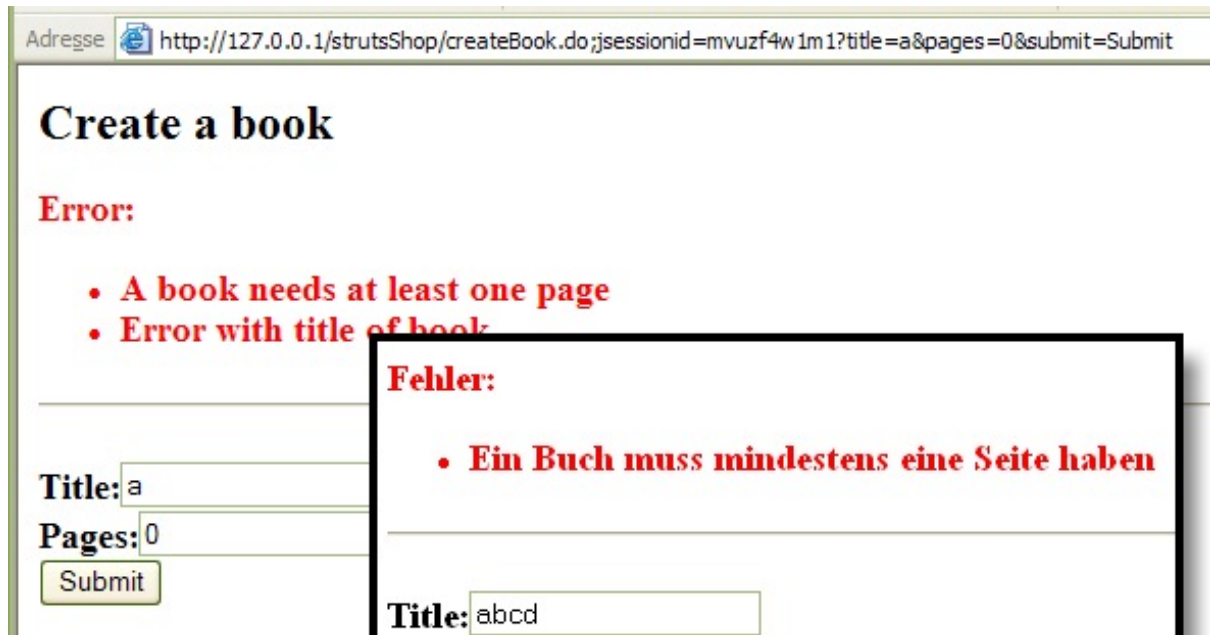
Adresse http://127.0.0.1/strutsShop/createBook.do;jsessionid=mvuzf4w1m1?title=a&pages=0&submit=Submit

Create a book

Error:

- A book needs at least one page
- Error with title of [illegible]

Title: a

Pages: 0

Submit

Fehler:

- Ein Buch muss mindestens eine Seite haben

Title: abcd